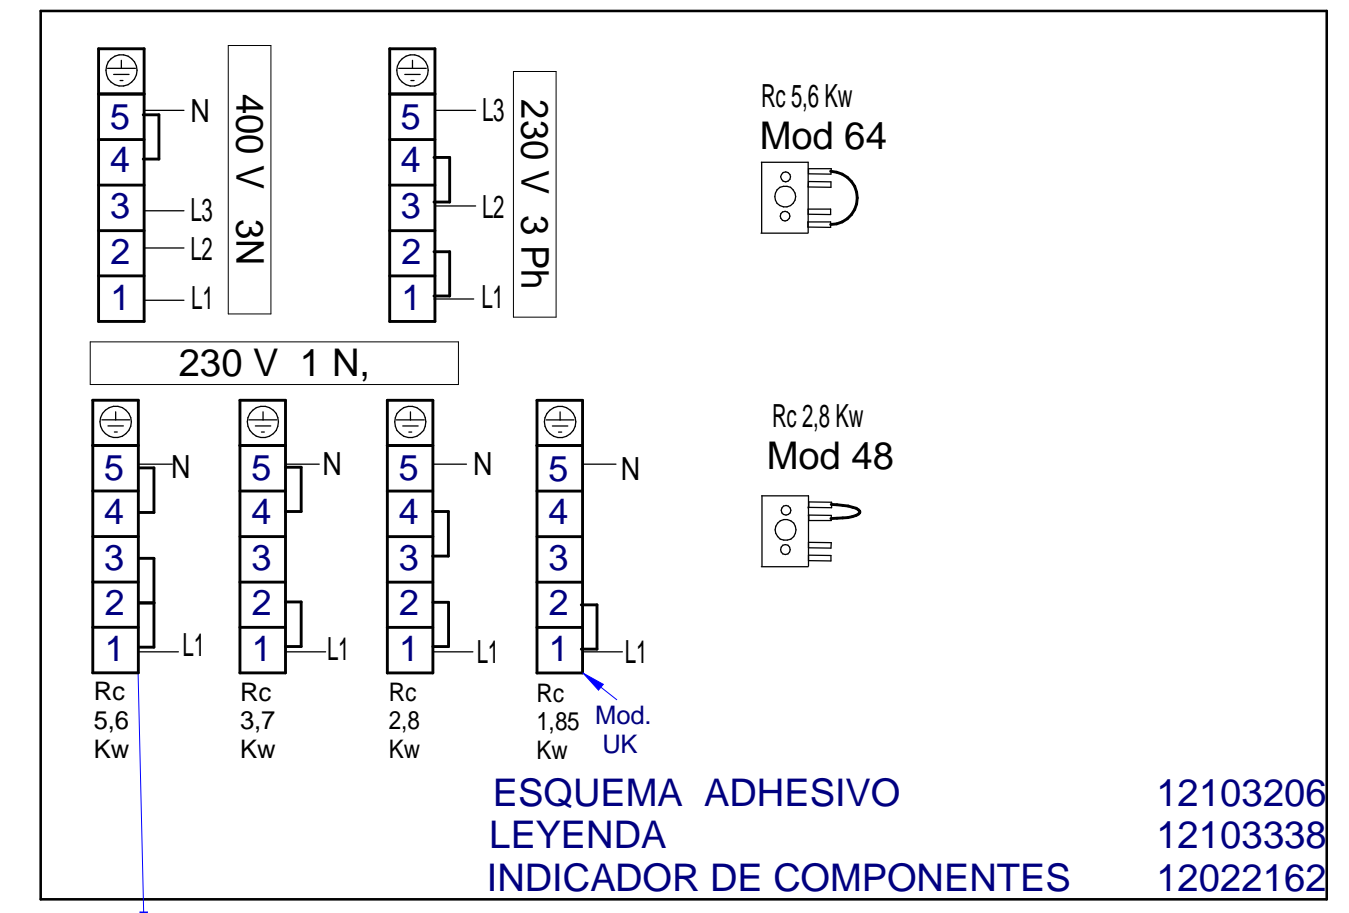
5
4
3
2
1
N
L3
L2
L1
400 V 3N

5
4
3
2
1
L3
L2
L1
230 V 3 Ph

Rc 5,6 Kw
Mod 64

230 V 1 N,

5
4
3
2
1
N
L1
Rc 5,6 Kw

5
4
3
2
1
N
L1
Rc 3,7 Kw

5
4
3
2
1
N
L1
Rc 2,8 Kw

5
4
3
2
1
N
L1
Rc 1,85 Kw
Mod. UK

Rc 2,8 Kw
Mod 48

| ESQUEMA ADHESIVO | 12103206 |
|---|---|
| LEYENDA | 12103338 |
| INDICADOR DE COMPONENTES | 12022162 |